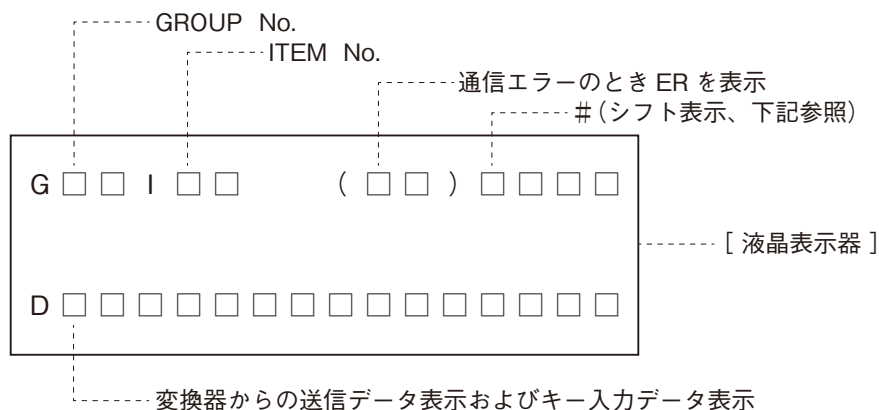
GROUP No.

ITEM No.

通信エラーのとき ER を表示

#(シフト表示、下記参照)

G □ □ I □ □ ( □ □ ) □ □ □ □

[ 液晶表示器 ]

D □ □ □ □ □ □ □ □ □ □ □ □ □ □ □ □

変換器からの送信データ表示およびキー入力データ表示